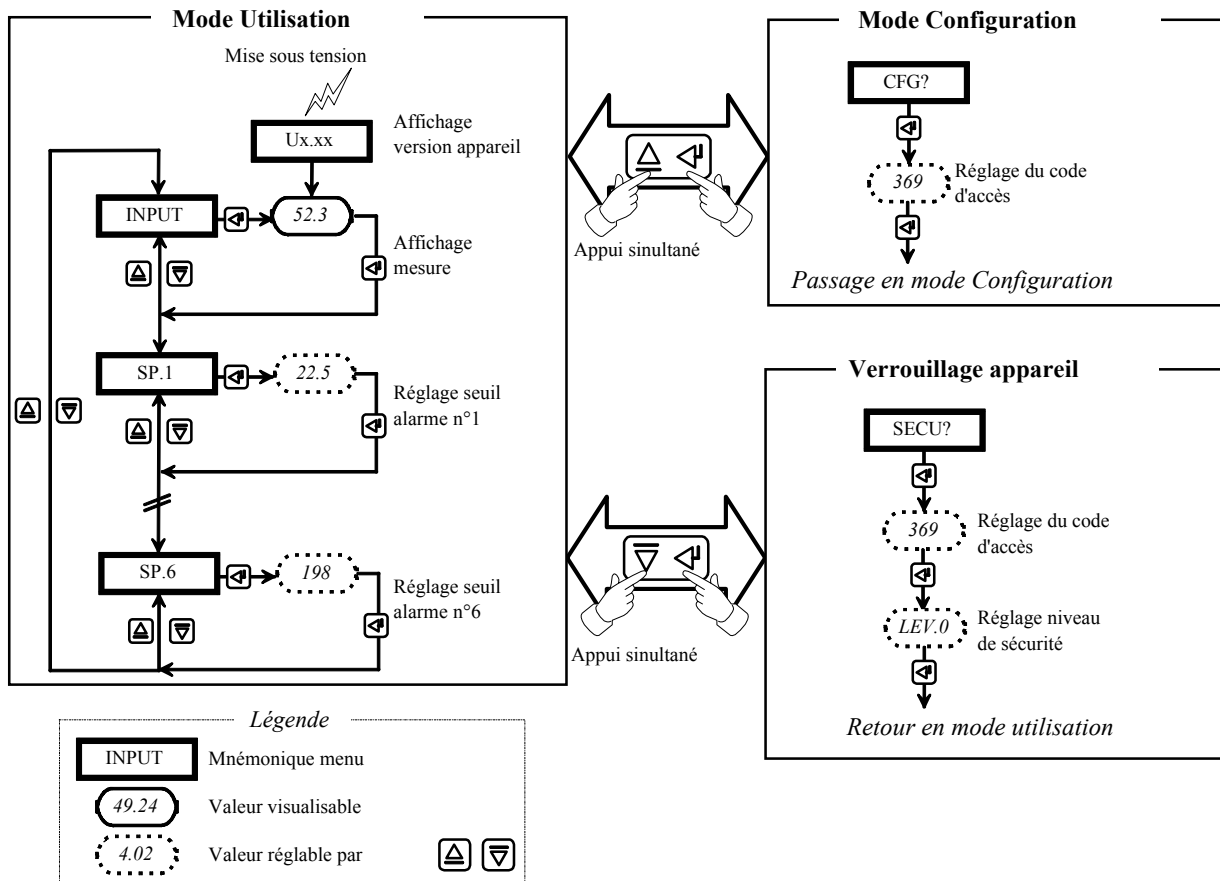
Mode Utilisation

Mise sous tension

Ux.xx

Affichage version appareil

INPUT

52.3

Affichage mesure

SP.1

22.5

Réglage seuil alarme n°1

SP.6

198

Réglage seuil alarme n°6

Appui sinultané

Appui sinultané

Mode Configuration

CFG?

369

Réglage du code d'accès

Passage en mode Configuration

Verrouillage appareil

SECU?

369

Réglage du code d'accès

LEV.0

Réglage niveau de sécurité

Retour en mode utilisation

Légende

INPUT

Mnémonique menu

49.24

Valeur visualisable

4.02

Valeur réglable par